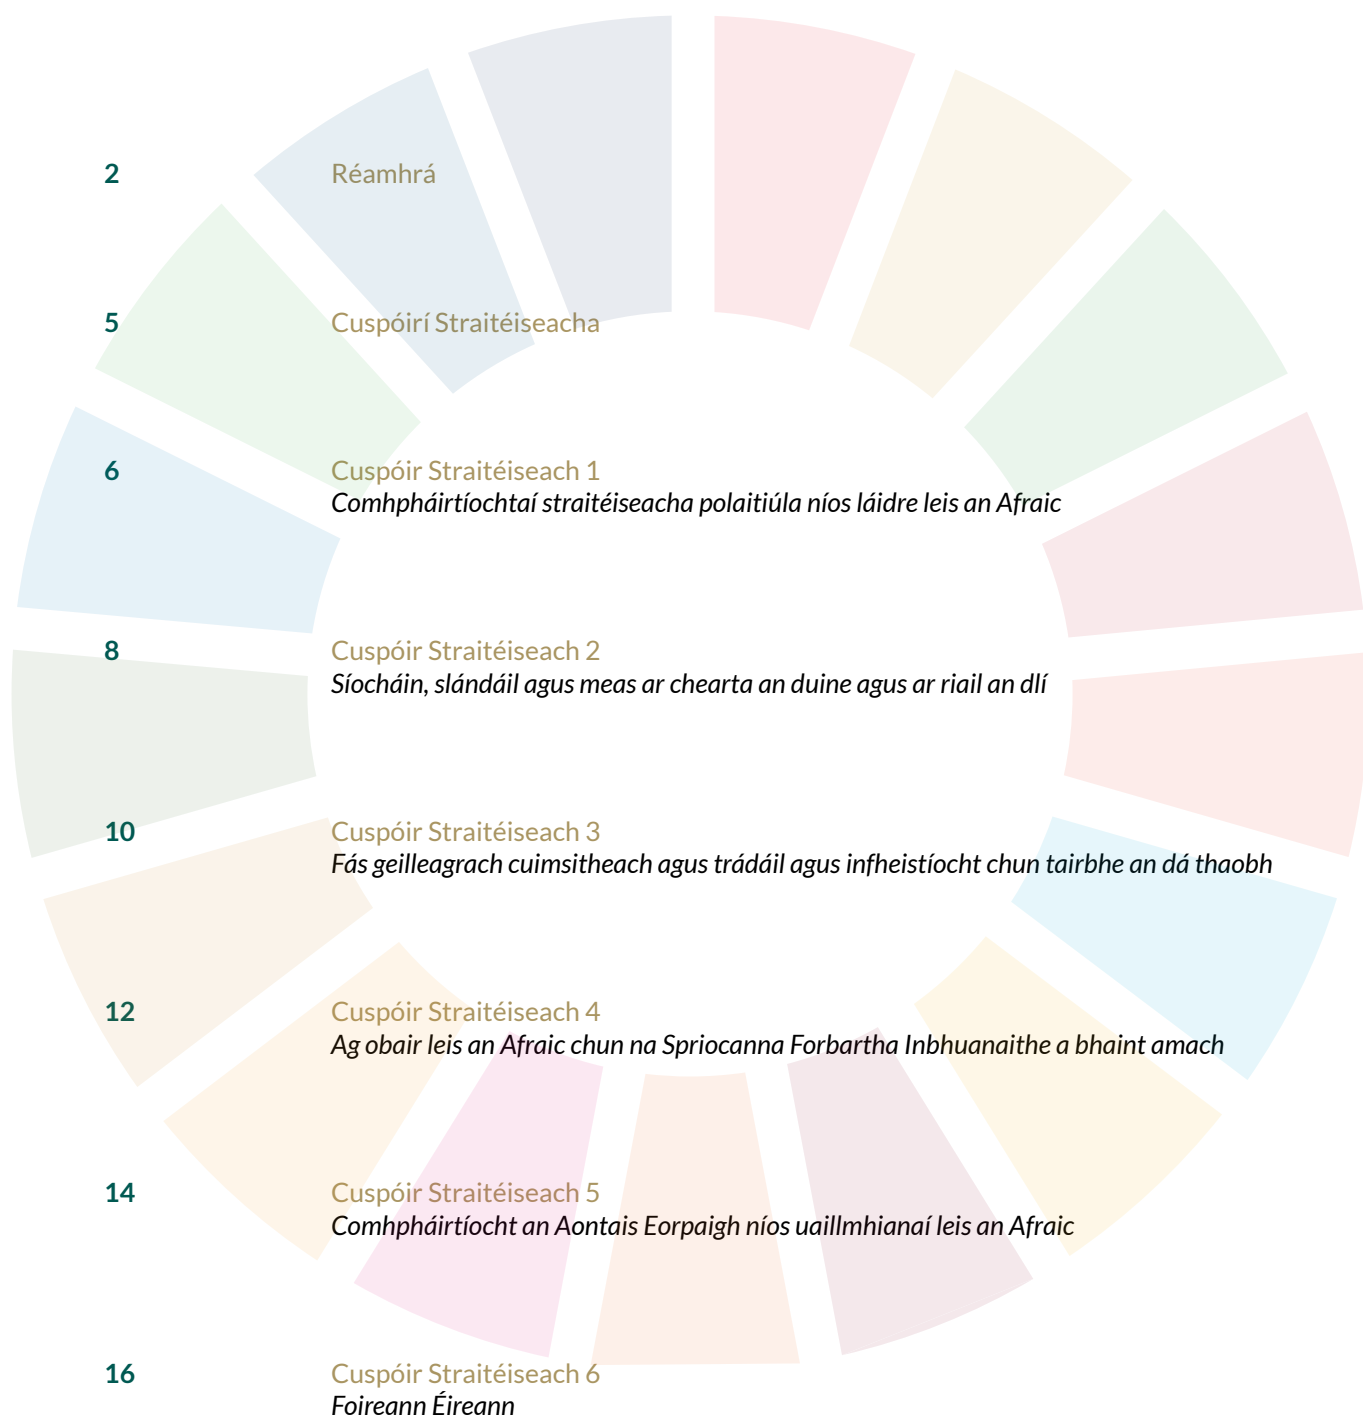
2 Réamhrá

5 Cuspóirí Straitéiseacha

6 Cuspóir Straitéiseach 1
Comhpháirtíochtaí straitéiseacha polaitiúla níos láidre leis an Afraic

8 Cuspóir Straitéiseach 2
Síocháin, slándáil agus meas ar chearta an duine agus ar riail an dlí

10 Cuspóir Straitéiseach 3
Fás geilleagrach cuimsitheach agus trádáil agus infheistíocht chun tairbhe an dá thaobh

12 Cuspóir Straitéiseach 4
Ag obair leis an Afraic chun na Spriocanna Forbartha Inbhuanaithe a bhaint amach

14 Cuspóir Straitéiseach 5
Comhpháirtíocht an Aontais Eorpaigh níos uaillmhianaí leis an Afraic

16 Cuspóir Straitéiseach 6
Foireann Éireann